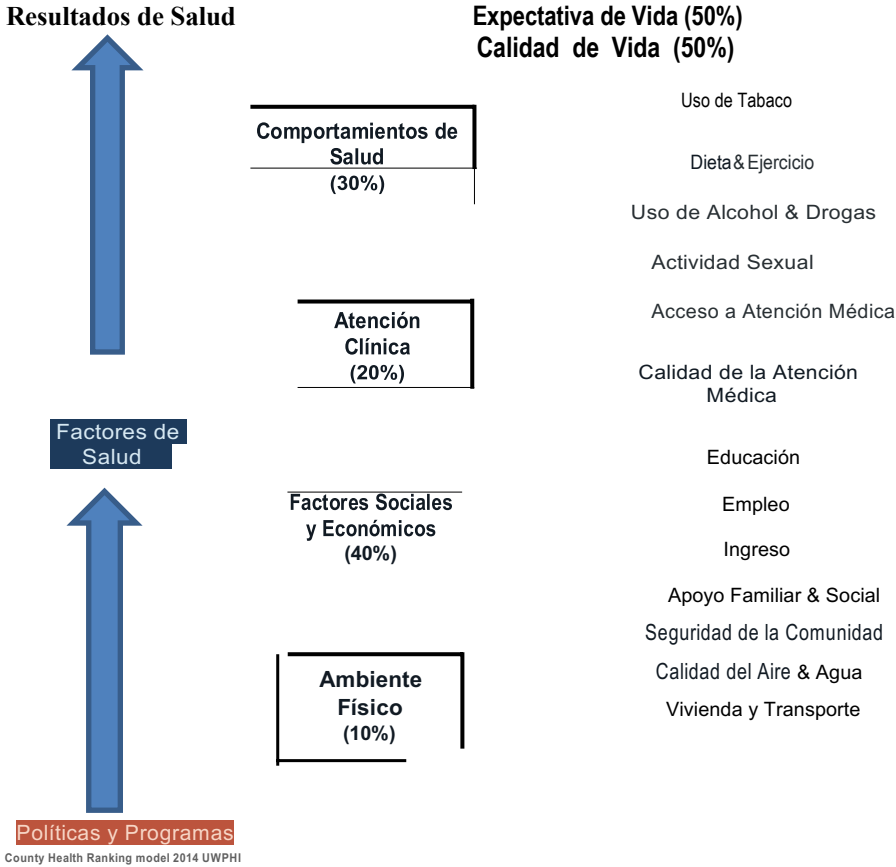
Resultados de Salud

Expectativa de Vida (50%)
Calidad de Vida (50%)

Comportamientos de Salud
(30%)

Uso de Tabaco

Dieta & Ejercicio

Uso de Alcohol & Drogas

Actividad Sexual

Atención Clínica
(20%)

Acceso a Atención Médica

Calidad de la Atención Médica

Factores de Salud

Educación

Factores Sociales y Económicos
(40%)

Empleo

Ingreso

Apoyo Familiar & Social

Seguridad de la Comunidad

Ambiente Físico
(10%)

Calidad del Aire & Agua

Vivienda y Transporte

Políticas y Programas

County Health Ranking model 2014 UWPHI